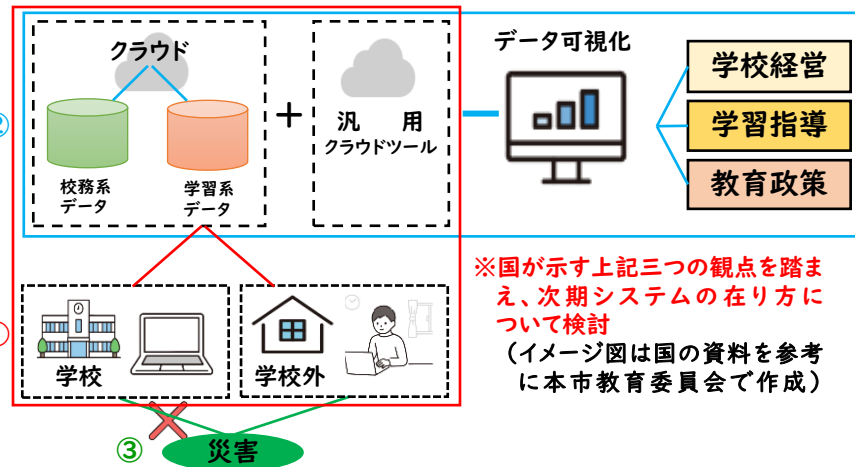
クラウド

校務系
データ

学習系
データ

＋

汎　用
クラウドツール

データ可視化

学校経営

学習指導

教育政策

※国が示す上記三つの観点を踏まえ、次期システムの在り方について検討
（イメージ図は国の資料を参考に本市教育委員会で作成）

学校

学校外

③

災害